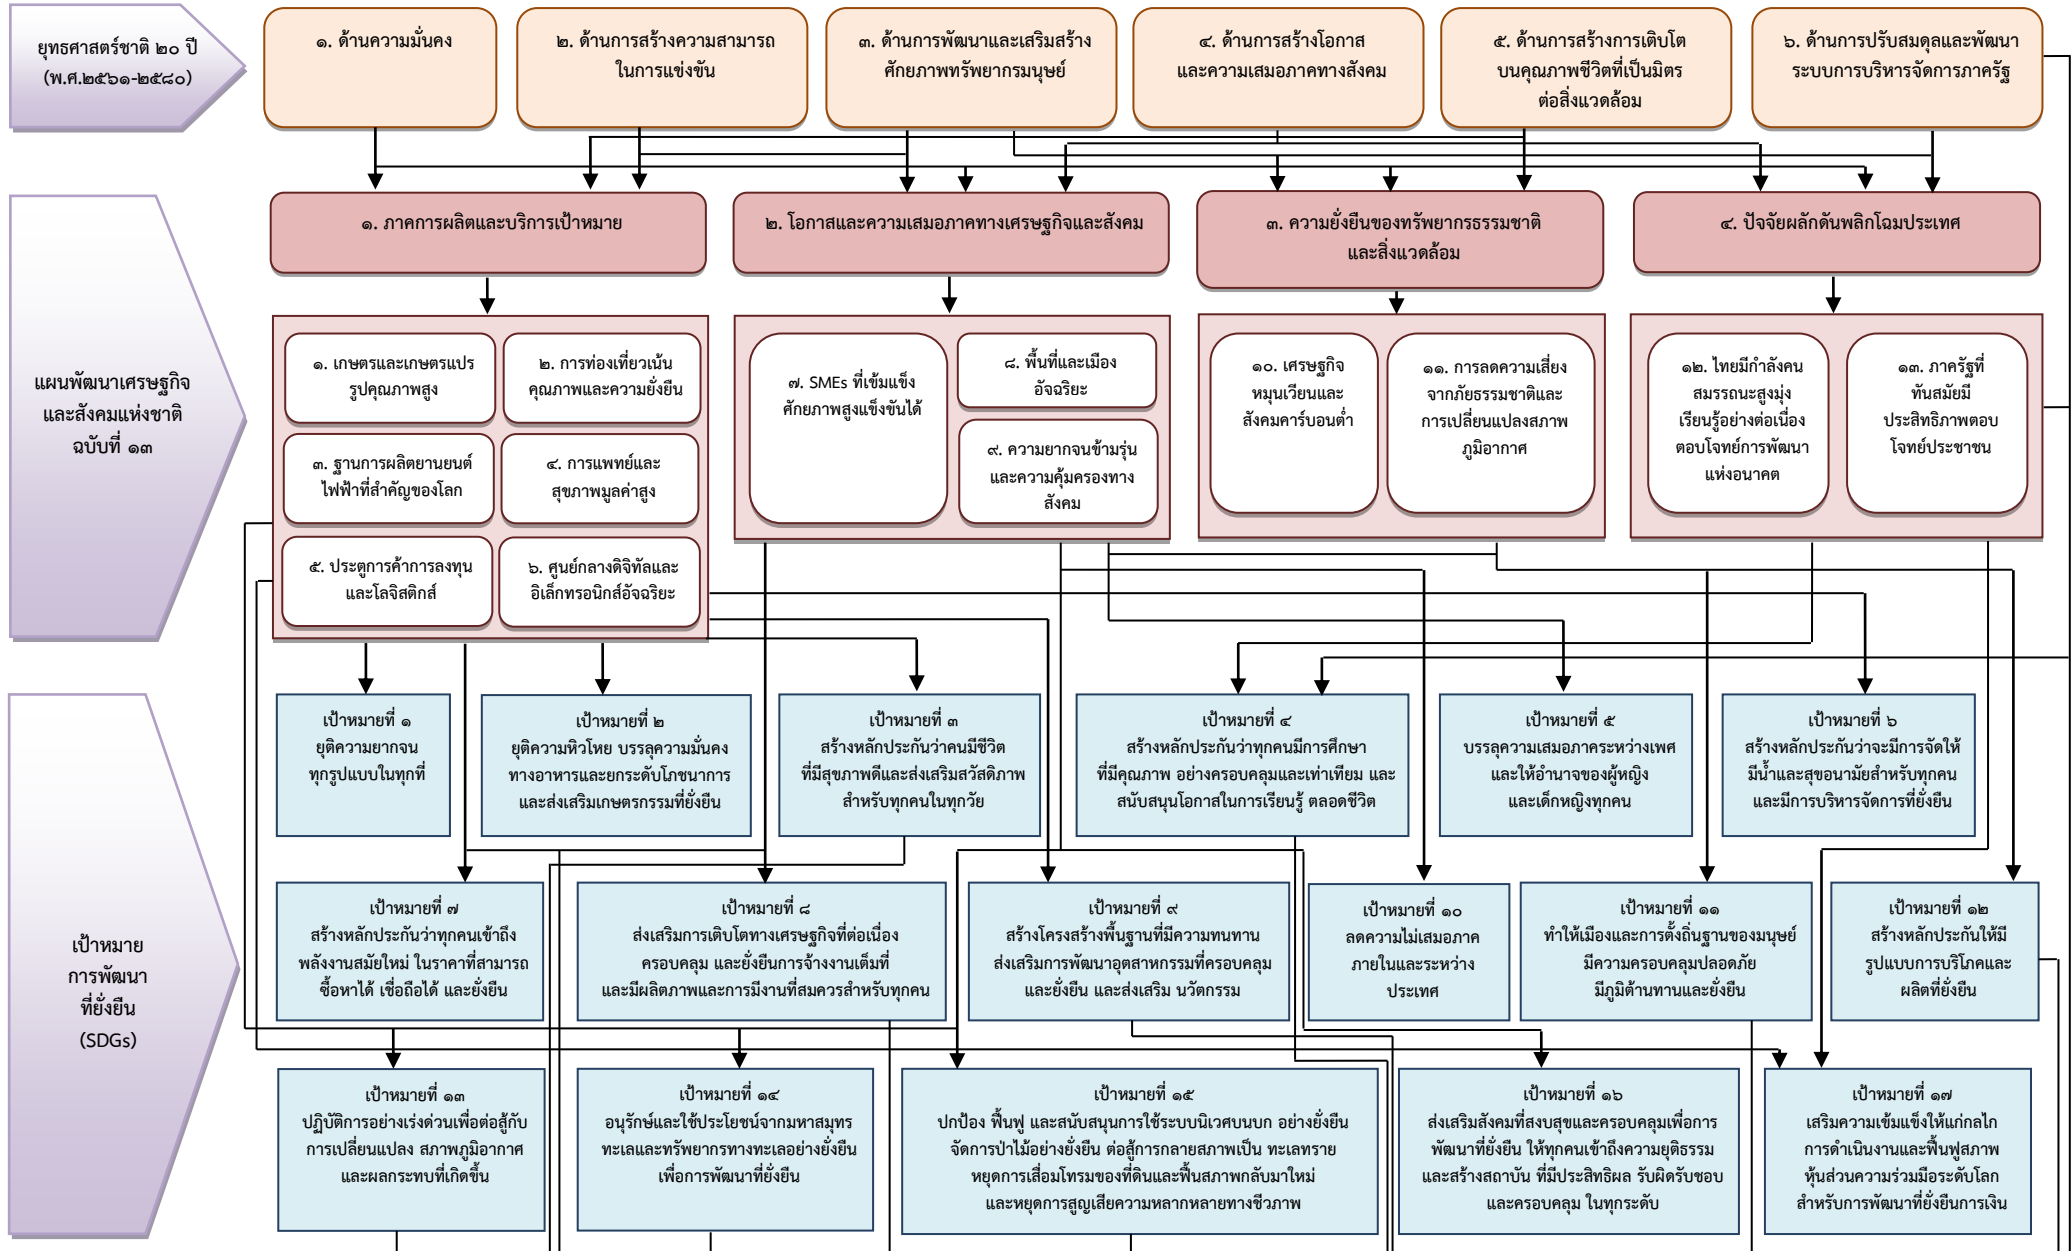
ยุทธศาสตร์ชาติ ๒๐ ปี (พ.ศ.๒๕๖๑-๒๕๘๐)

๑. ด้านความมั่นคง

๒. ด้านการสร้างความสามารถในการแข่งขัน

๓. ด้านการพัฒนาและเสริมสร้างศักยภาพทรัพยากรมนุษย์

๔. ด้านการสร้างโอกาสและความเสมอภาคทางสังคม

๕. ด้านการสร้างการเติบโตบนคุณภาพชีวิตที่เป็นมิตรต่อสิ่งแวดล้อม

๖. ด้านการปรับสมดุลและพัฒนาระบบการบริหารจัดการภาครัฐ

แผนพัฒนาเศรษฐกิจและสังคมแห่งชาติ ฉบับที่ ๑๓

๑. ภาคการผลิตและบริการเป้าหมาย

๒. โอกาสและความเสมอภาคทางเศรษฐกิจและสังคม

๓. ความยั่งยืนของทรัพยากรธรรมชาติและสิ่งแวดล้อม

๔. ปัจจัยผลักดันพลิกโฉมประเทศ

๑. เกษตรและเกษตรแปรรูปคุณภาพสูง

๒. การท่องเที่ยวเน้นคุณภาพและความยั่งยืน

๓. ฐานการผลิตยานยนต์ไฟฟ้าที่สำคัญของโลก

๔. การแพทย์และสุขภาพมูลค่าสูง

๕. ประตูการค้าการลงทุนและโลจิสติกส์

๖. ศูนย์กลางดิจิทัลและอิเล็กทรอนิกส์อัจฉริยะ

๗. SMEs ที่เข้มแข็ง ศักยภาพสูงแข่งขันได้

๘. พื้นที่และเมืองอัจฉริยะ

๙. ความยากจนข้ามรุ่นและความคุ้มครองทางสังคม

๑๐. เศรษฐกิจหมุนเวียนและสังคมคาร์บอนต่ำ

๑๑. การลดความเสี่ยงจากภัยธรรมชาติและการเปลี่ยนแปลงสภาพภูมิอากาศ

๑๒. ไทยมีกำลังคนสมรรถนะสูงมุ่งเรียนรู้อย่างต่อเนื่อง ตอบโจทย์การพัฒนาแห่งอนาคต

๑๓. ภาครัฐที่ทันสมัยมีประสิทธิภาพตอบโจทย์ประชาชน

เป้าหมายการพัฒนาที่ยั่งยืน (SDGs)

เป้าหมายที่ ๑ ยุติความยากจนทุกรูปแบบในทุกที่

เป้าหมายที่ ๒ ยุติความหิวโหย บรรลุความมั่นคงทางอาหารและยกระดับโภชนาการ และส่งเสริมเกษตรกรรมที่ยั่งยืน

เป้าหมายที่ ๓ สร้างหลักประกันว่าคนมีชีวิตที่มีสุขภาพดีและส่งเสริมสวัสดิภาพสำหรับทุกคนในทุกวัย

เป้าหมายที่ ๔ สร้างหลักประกันว่าทุกคนมีการศึกษาที่มีคุณภาพ อย่างครอบคลุมและเท่าเทียม และสนับสนุนโอกาสในการเรียนรู้ ตลอดชีวิต

เป้าหมายที่ ๕ บรรลุความเสมอภาคระหว่างเพศ และให้อำนาจของผู้หญิงและเด็กหญิงทุกคน

เป้าหมายที่ ๖ สร้างหลักประกันว่าจะมีการจัดให้มีน้ำและสุขอนามัยสำหรับทุกคน และมีการบริหารจัดการที่ยั่งยืน

เป้าหมายที่ ๗ สร้างหลักประกันว่าทุกคนเข้าถึงพลังงานสมัยใหม่ ในราคาที่สามารถซื้อหาได้ เชื่อถือได้ และยั่งยืน

เป้าหมายที่ ๘ ส่งเสริมการเติบโตทางเศรษฐกิจที่ต่อเนื่อง ครอบคลุม และยั่งยืนการจ้างงานเต็มที่ และมีผลิตภาพและการมีงานที่สมควรสำหรับทุกคน

เป้าหมายที่ ๙ สร้างโครงสร้างพื้นฐานที่มีความทนทาน ส่งเสริมการพัฒนาอุตสาหกรรมที่ครอบคลุมและยั่งยืน และส่งเสริม นวัตกรรม

เป้าหมายที่ ๑๐ ลดความไม่เสมอภาคภายในและระหว่างประเทศ

เป้าหมายที่ ๑๑ ทำให้เมืองและการตั้งถิ่นฐานของมนุษย์มีความครอบคลุมปลอดภัย มีภูมิต้านทานและยั่งยืน

เป้าหมายที่ ๑๒ สร้างหลักประกันให้มีรูปแบบการบริโภคและผลิตที่ยั่งยืน

เป้าหมายที่ ๑๓ ปฏิบัติการอย่างเร่งด่วนเพื่อต่อสู้กับการเปลี่ยนแปลง สภาพภูมิอากาศ และผลกระทบที่เกิดขึ้น

เป้าหมายที่ ๑๔ อนุรักษ์และใช้ประโยชน์จากมหาสมุทร ทะเลและทรัพยากรทางทะเลอย่างยั่งยืนเพื่อการพัฒนาที่ยั่งยืน

เป้าหมายที่ ๑๕ ปกป้อง ฟื้นฟู และสนับสนุนการใช้ระบบนิเวศบนบก อย่างยั่งยืน จัดการป่าไม้อย่างยั่งยืน ต่อสู้การกลายสภาพเป็น ทะเลทราย หยุดการเสื่อมโทรมของที่ดินและฟื้นสภาพกลับมาใหม่ และหยุดการสูญเสียความหลากหลายทางชีวภาพ

เป้าหมายที่ ๑๖ ส่งเสริมสังคมที่สงบสุขและครอบคลุมเพื่อการพัฒนาที่ยั่งยืน ให้ทุกคนเข้าถึงความยุติธรรม และสร้างสถาบัน ที่มีประสิทธิผล รับผิดรับชอบ และครอบคลุม ในทุกระดับ

เป้าหมายที่ ๑๗ เสริมความเข้มแข็งให้แก่กลไกการดำเนินงานและฟื้นฟูสภาพหุ้นส่วนความร่วมมือระดับโลก สำหรับการพัฒนาที่ยั่งยืนการเงิน